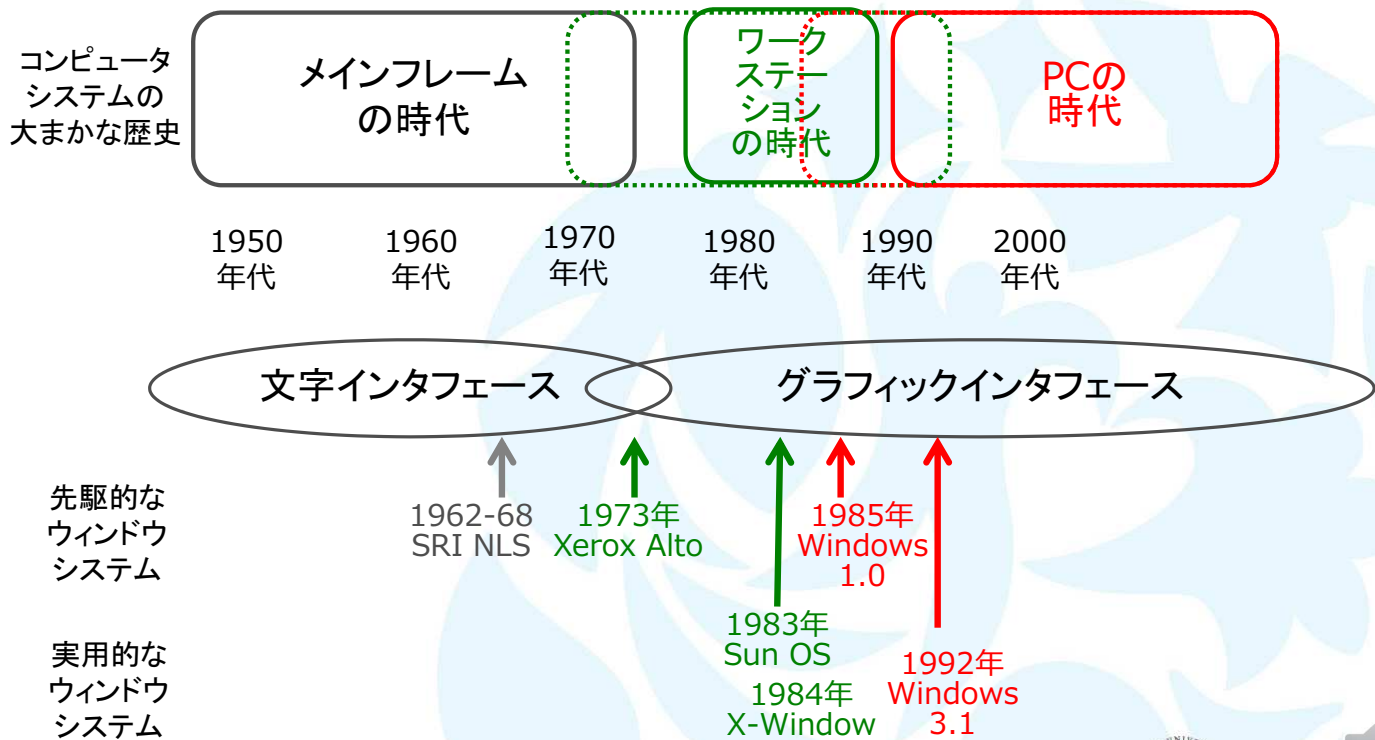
コンピュータシステムの大まかな歴史

メインフレームの時代

ワークステーションの時代

PCの時代

1950年代

1960年代

1970年代

1980年代

1990年代

2000年代

文字インタフェース

グラフィックインタフェース

先駆的なウィンドウシステム

1962-68
SRI NLS

1973年
Xerox Alto

1985年
Windows
1.0

実用的なウィンドウシステム

1983年
Sun OS

1984年
X-Window

1992年
Windows
3.1